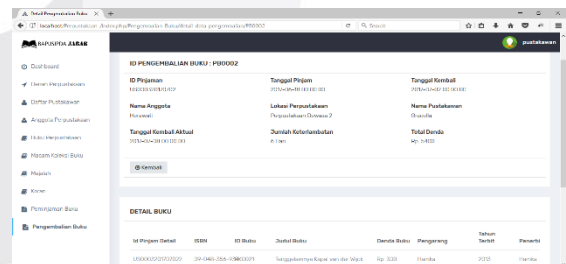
Detail Pengembalian Buku ×

localhost/Perpustakaan-Arsip/Pengembalian Buku/detail-data-pengembalian/PB0002

Search

pustakawan

RAPUSPDA JABAR

Dashboard

Pinjam Perpustakaan

Daftar Pustakawan

Anggota Perpustakaan

Data Perpustakaan

Macam Koleksi Buku

Majalah

Koran

Peminjaman Buku

Pengembalian Buku

ID PENGEMBALIAN BUKU : PB0002

ID Pinjaman
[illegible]

Tanggal Pinjam
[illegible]

Tanggal Kembali
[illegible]

Nama Anggota
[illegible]

Lokasi Perpustakaan
Perpustakaan Daerah 2

Nama Pustakawan
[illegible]

Tanggal Kembali Aktual
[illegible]

Jumlah Keterlambatan
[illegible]

Total Denda
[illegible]

Kembali

DETAIL BUKU

| Id Pinjam Detail | ISBN | ID Buku | Judul Buku | Denda Buku | Pengarang | Tahun Terbit | Penerbit |
|---|---|---|---|---|---|---|---|
| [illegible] | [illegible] | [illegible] | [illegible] | Rp. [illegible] | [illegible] | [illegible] | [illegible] |